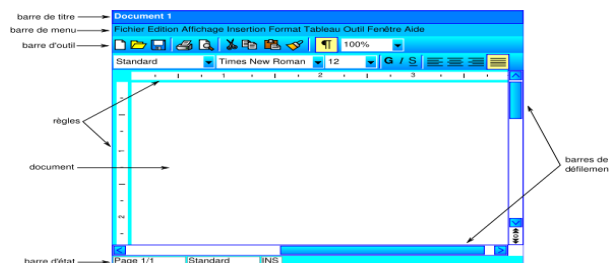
barre de titre
Document 1
barre de menu
Fichier Edition Affichage Insertion Format Tableau Outil Fenêtre Aide
barre d'outil
100%
Standard
Times New Roman
12
G / S
règles
· 1 · | · 1 · | · 2 · | · 3 · |
document
barres de défilemen
barre d'état
Page 1/1
Standard
INS